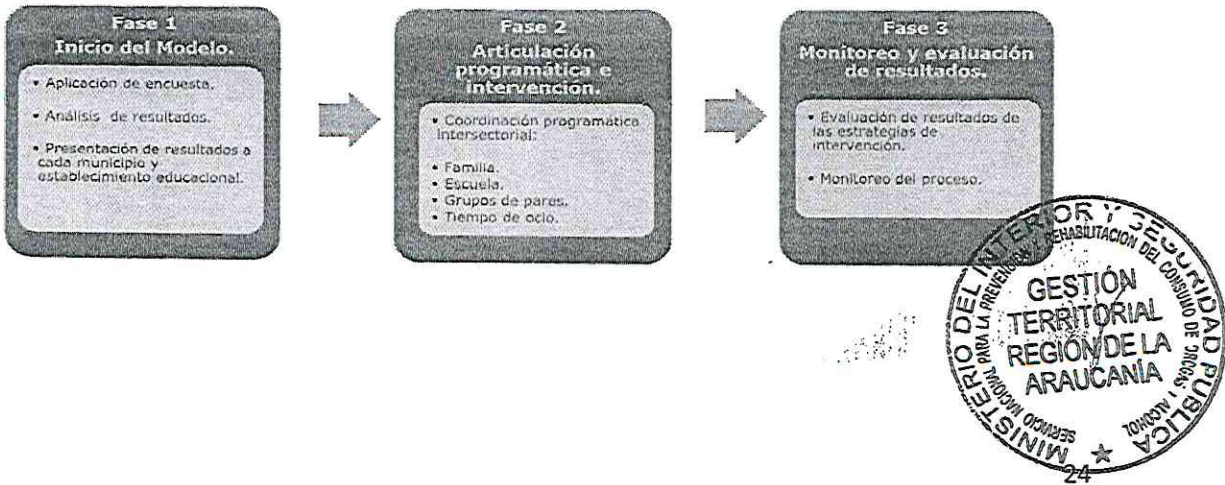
Fase 1
Inicio del Modelo.

• Aplicación de encuesta.
• Análisis de resultados.
• Presentación de resultados a cada municipio y establecimiento educacional.

Fase 2
Articulación programática e intervencion.

• Coordinación programática intersectorial:
• Familia.
• Escuela.
• Grupos de pares.
• Tiempo de ocio.

Fase 3
Monitoreo y evaluación de resultados.

• Evaluación de resultados de las estrategias de intervención.
• Monitoreo del proceso.

MINISTERIO DEL INTERIOR Y SEGURIDAD PUBLICA
SERVICIO NACIONAL PARA LA PREVENCIÓN Y REHABILITACION DEL CONSUMO DE DROGAS Y ALCOHOL
GESTIÓN TERRITORIAL REGIÓN DE LA ARAUCANÍA

24